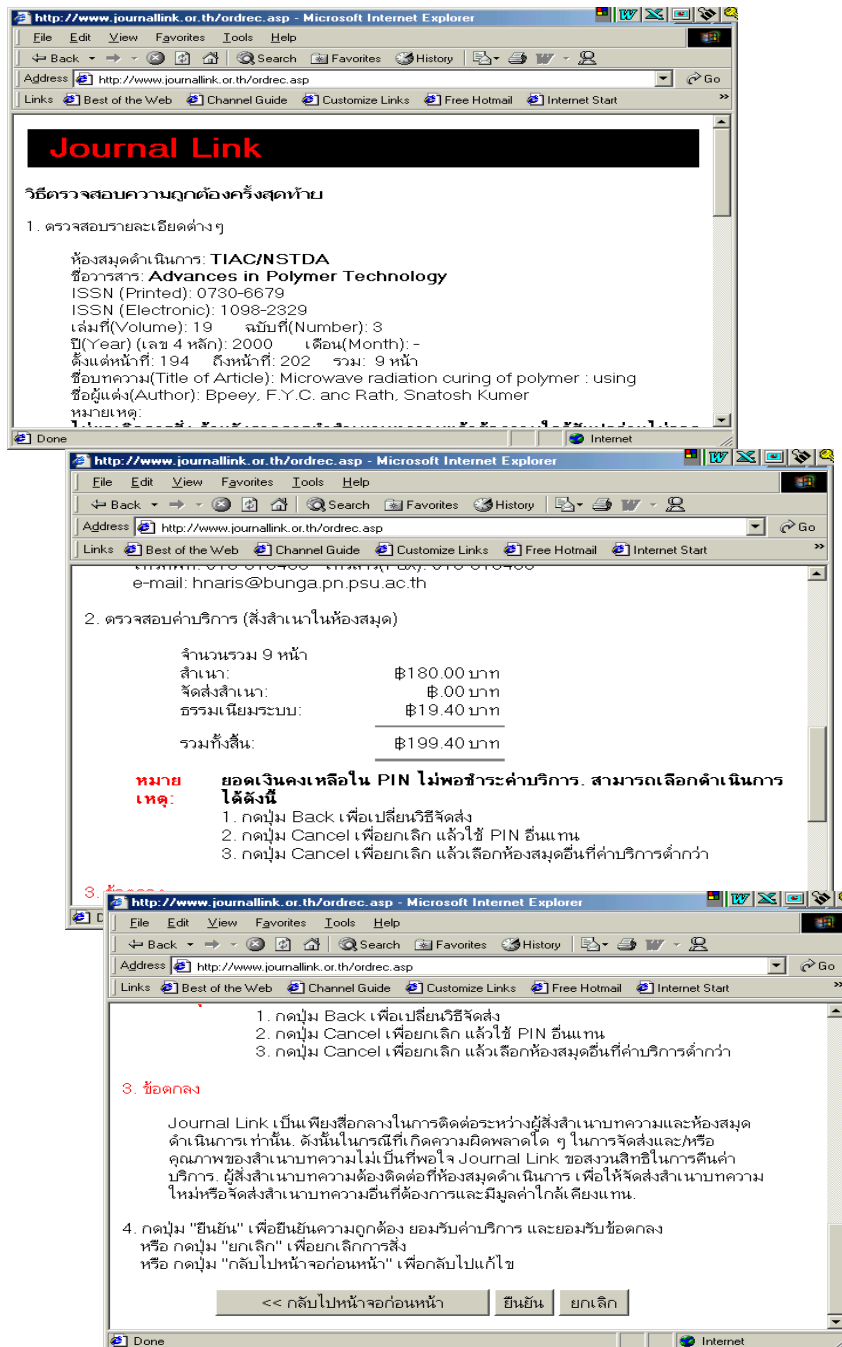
http://www.journallink.or.th/ordrec.asp - Microsoft Internet Explorer

File Edit View Favorites Tools Help

Back Search Favorites History

Address http://www.journallink.or.th/ordrec.asp Go

Links Best of the Web Channel Guide Customize Links Free Hotmail Internet Start

Journal Link

วิธีตรวจสอบความถูกต้องครั้งสุดท้าย

1. ตรวจสอบรายละเอียดต่างๆ

ห้องสมุดดำเนินการ: TIAC/NSTDA
ชื่อวารสาร: Advances in Polymer Technology
ISSN (Printed): 0730-6679
ISSN (Electronic): 1098-2329
เล่มที่(Volume): 19 ฉบับที่(Number): 3
ปี(Year) (เลข 4 หลัก): 2000 เดือน(Month): -
ตั้งแต่หน้าที่: 194 ถึงหน้าที่: 202 รวม: 9 หน้า
ชื่อบทความ(Title of Article): Microwave radiation curing of polymer : using
ชื่อผู้แต่ง(Author): Bpeey, F.Y.C. anc Rath, Snatosh Kumer
หมายเหตุ:
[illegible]

Done Internet

http://www.journallink.or.th/ordrec.asp - Microsoft Internet Explorer

File Edit View Favorites Tools Help

Back Search Favorites History

Address http://www.journallink.or.th/ordrec.asp Go

Links Best of the Web Channel Guide Customize Links Free Hotmail Internet Start

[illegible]
e-mail: hnaris@bunga.pn.psu.ac.th

2. ตรวจสอบค่าบริการ (สั่งสำเนาในห้องสมุด)

| จำนวนรวม 9 หน้า | |
|---|---|
| สำเนา: | ฿180.00 บาท |
| จัดส่งสำเนา: | ฿.00 บาท |
| ธรรมเนียมระบบ: | ฿19.40 บาท |
| รวมทั้งสิ้น: | ฿199.40 บาท |

หมายเหตุ: ยอดเงินคงเหลือใน PIN ไม่พอชำระค่าบริการ. สามารถเลือกดำเนินการได้ดังนี้
1. กดปุ่ม Back เพื่อเปลี่ยนวิธีจัดส่ง
2. กดปุ่ม Cancel เพื่อยกเลิก แล้วใช้ PIN อื่นแทน
3. กดปุ่ม Cancel เพื่อยกเลิก แล้วเลือกห้องสมุดอื่นที่ค่าบริการต่ำกว่า

3. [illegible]

http://www.journallink.or.th/ordrec.asp - Microsoft Internet Explorer

File Edit View Favorites Tools Help

Back Search Favorites History

Address http://www.journallink.or.th/ordrec.asp Go

Links Best of the Web Channel Guide Customize Links Free Hotmail Internet Start

1. กดปุ่ม Back เพื่อเปลี่ยนวิธีจัดส่ง
2. กดปุ่ม Cancel เพื่อยกเลิก แล้วใช้ PIN อื่นแทน
3. กดปุ่ม Cancel เพื่อยกเลิก แล้วเลือกห้องสมุดอื่นที่ค่าบริการต่ำกว่า

3. ข้อตกลง

Journal Link เป็นเพียงสื่อกลางในการติดต่อระหว่างผู้สั่งสำเนาบทความและห้องสมุดดำเนินการเท่านั้น. ดังนั้นในกรณีที่เกิดความผิดพลาดใด ๆ ในการจัดส่งและ/หรือคุณภาพของสำเนาบทความไม่เป็นที่พอใจ Journal Link ขอสงวนสิทธิในการคืนค่าบริการ. ผู้สั่งสำเนาบทความต้องติดต่อที่ห้องสมุดดำเนินการ เพื่อให้จัดส่งสำเนาบทความใหม่หรือจัดส่งสำเนาบทความอื่นที่ต้องการและมีมูลค่าใกล้เคียงแทน.

4. กดปุ่ม "ยืนยัน" เพื่อยืนยันความถูกต้อง ยอมรับค่าบริการ และยอมรับข้อตกลง
หรือ กดปุ่ม "ยกเลิก" เพื่อยกเลิกการสั่ง
หรือ กดปุ่ม "กลับไปหน้าจอก่อนหน้า" เพื่อกลับไปแก้ไข

<< กลับไปหน้าจอก่อนหน้า ยืนยัน ยกเลิก

Done Internet